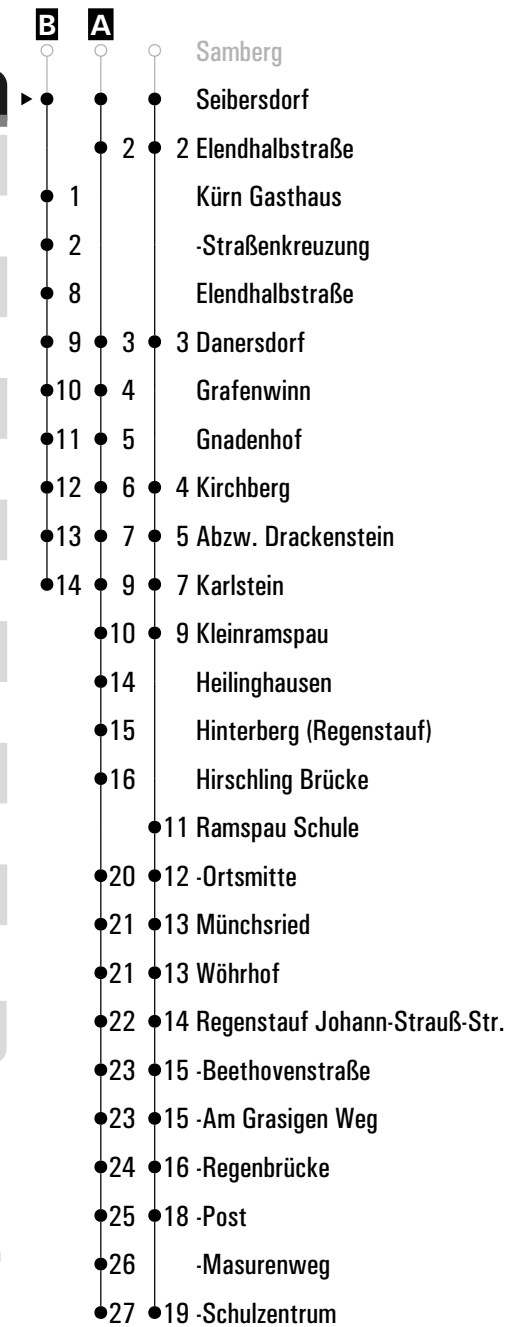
B A

Samberg

Seibersdorf

2 2 Elendhalbstraße

1 Kürn Gasthaus

2 -Straßenkreuzung

8 Elendhalbstraße

9 3 3 Danersdorf

10 4 Grafenwinn

11 5 Gnadenhof

12 6 4 Kirchberg

13 7 5 Abzw. Drackenstein

14 9 7 Karlstein

10 9 Kleinramspau

14 Heilinghausen

15 Hinterberg (Regenstauf)

16 Hirschling Brücke

11 Ramspau Schule

20 12 -Ortsmitte

21 13 Münchsried

21 13 Wöhrhof

22 14 Regenstauf Johann-Strauß-Str.

23 15 -Beethovenstraße

23 15 -Am Grasigen Weg

24 16 -Regenbrücke

25 18 -Post

26 -Masurenweg

27 19 -Schulzentrum